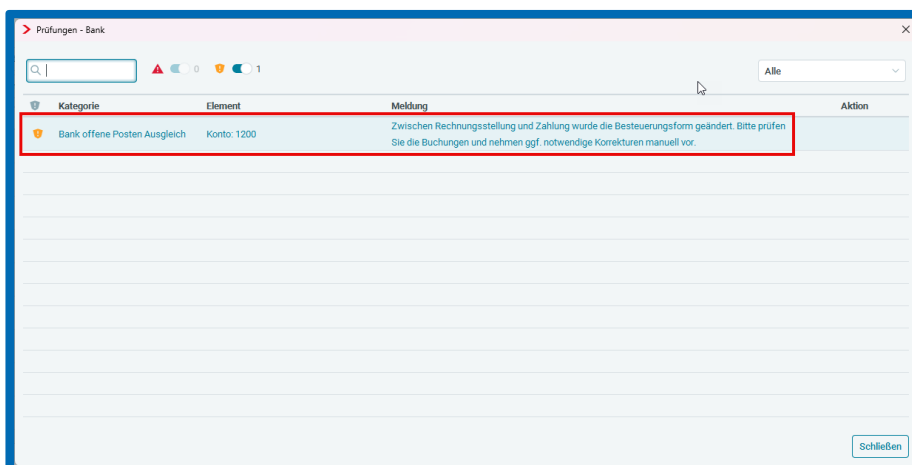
Prüfungen - Bank

0 1

Alle

| | Kategorie | Element | Meldung | Aktion |
|---|---|---|---|---|
| | Bank offene Posten Ausgleich | Konto: 1200 | Zwischen Rechnungsstellung und Zahlung wurde die Besteuerungsform geändert. Bitte prüfen Sie die Buchungen und nehmen ggf. notwendige Korrekturen manuell vor. | |

Schließen